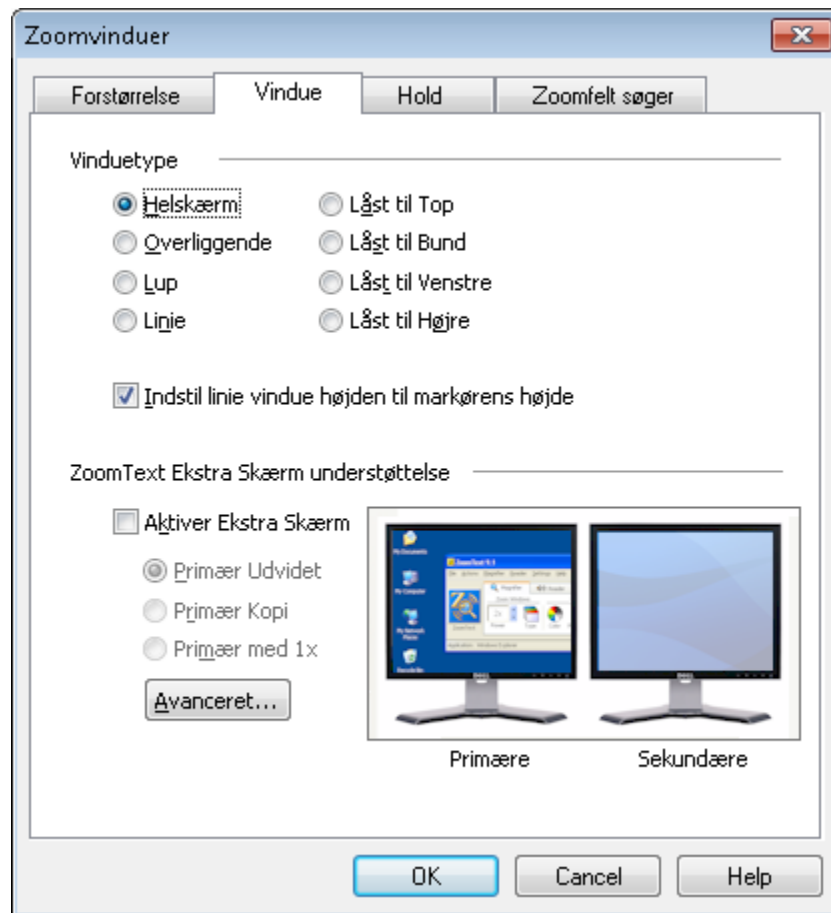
Zoomvinduer

Forstørrelse | Vindue | Hold | Zoomfelt søger

Vinduetype

Helskærm
Overliggende
Lup
Linie
Låst til Top
Låst til Bund
Låst til Venstre
Låst til Højre

Indstil linie vindue højden til markørens højde

ZoomText Ekstra Skærm understøttelse

Aktiver Ekstra Skærm

Primær Udvidet
Primær Kopi
Primær med 1x

Avanceret...

Primære
Sekundære

OK
Cancel
Help